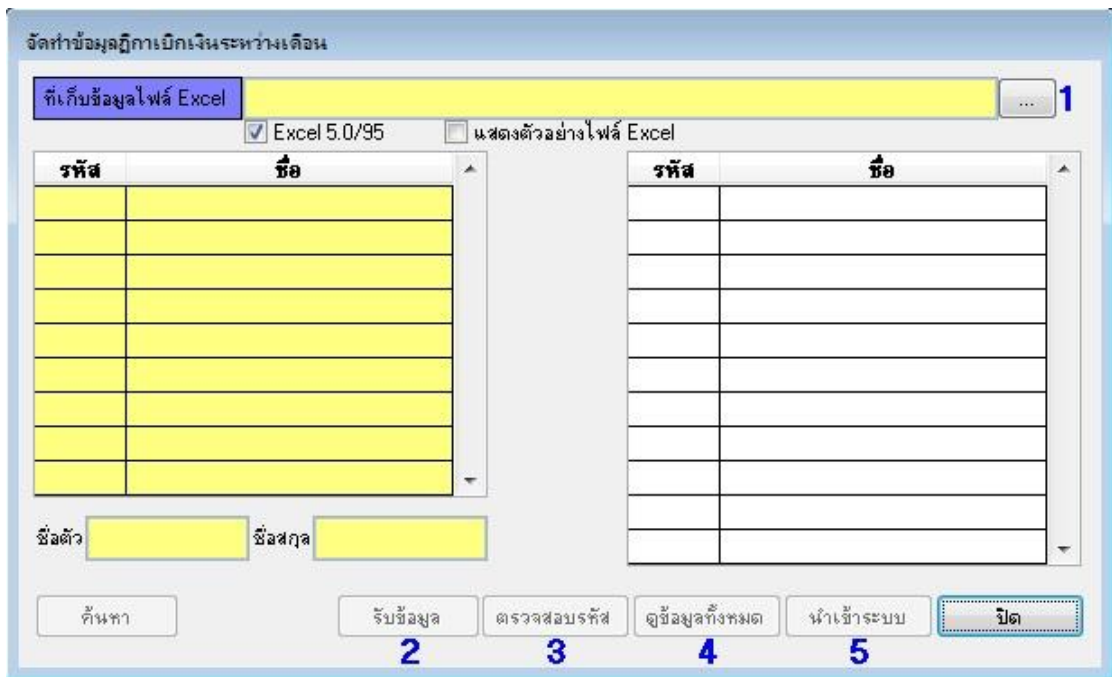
จัดทำข้อมูลฎีกาเบิกเงินระหว่างเดือน

ที่เก็บข้อมูลไฟล์ Excel ... 1

Excel 5.0/95 แสดงตัวอย่างไฟล์ Excel

| รหัส | ชื่อ |
|---|---|
| | |

| รหัส | ชื่อ |
|---|---|
| | |

ชื่อตัว ชื่อสกุล

ค้นหา รับข้อมูล ตรวจสอบรหัส ดูข้อมูลทั้งหมด นำเข้าระบบ ปิด

2 3 4 5